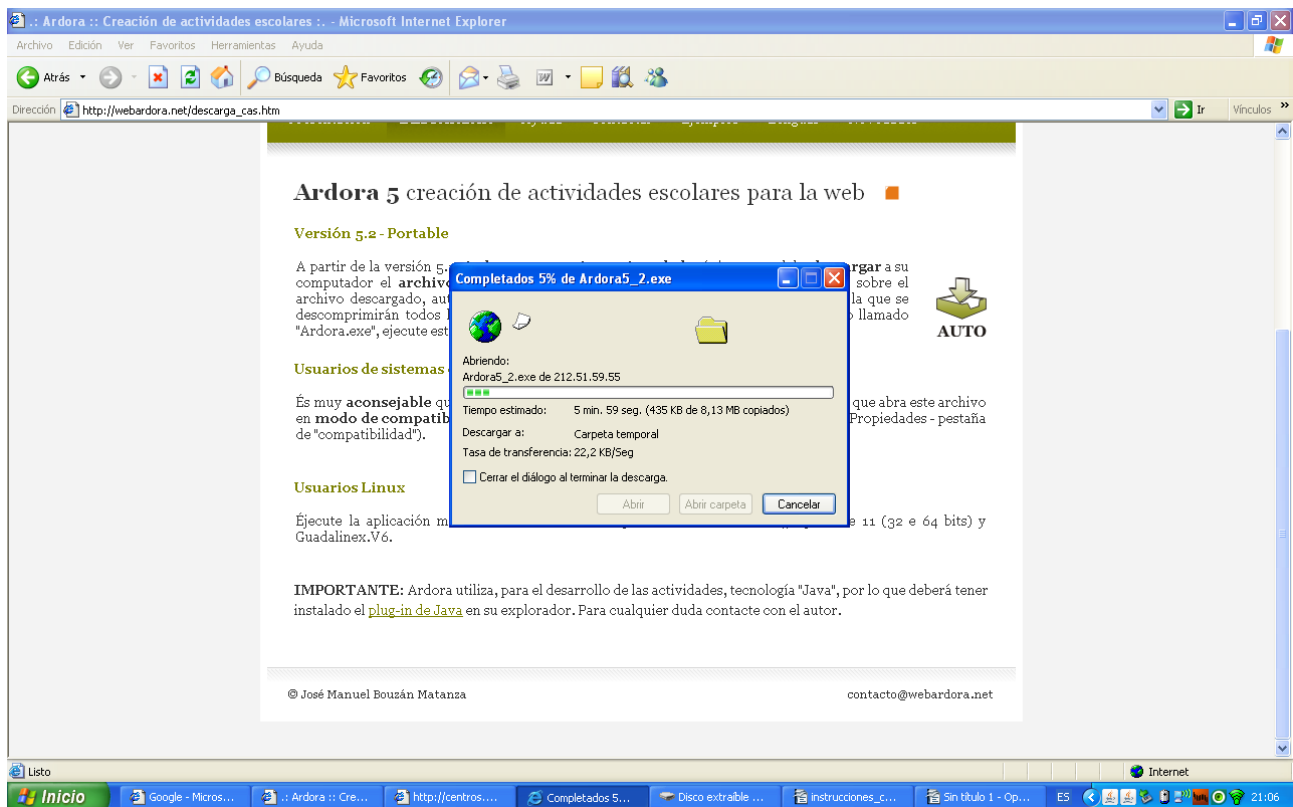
.: Ardora :: Creación de actividades escolares :. - Microsoft Internet Explorer

Archivo Edición Ver Favoritos Herramientas Ayuda

Atrás Búsqueda Favoritos

Dirección http://webardora.net/descarga_cas.htm Ir Vínculos

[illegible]

Ardora 5 creación de actividades escolares para la web

Versión 5.2 - Portable

A partir de la versión 5.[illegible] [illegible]rgar a su computador el archivo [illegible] sobre el archivo descargado, aut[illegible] la que se descomprimirán todos l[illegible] llamado "Ardora.exe", ejecute est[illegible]

AUTO

Usuarios de sistemas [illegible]

És muy aconsejable qu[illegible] que abra este archivo en modo de compatib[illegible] Propiedades - pestaña de "compatibilidad").

Usuarios Linux

Éjecute la aplicación m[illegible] 11 (32 e 64 bits) y Guadalinex.V6.

IMPORTANTE: Ardora utiliza, para el desarrollo de las actividades, tecnología "Java", por lo que deberá tener instalado el plug-in de Java en su explorador. Para cualquier duda contacte con el autor.

© José Manuel Bouzán Matanza

contacto@webardora.net

Completados 5% de Ardora5_2.exe

Abriendo:
Ardora5_2.exe de 212.51.59.55

Tiempo estimado: 5 min. 59 seg. (435 KB de 8,13 MB copiados)
Descargar a: Carpeta temporal
Tasa de transferencia: 22,2 KB/Seg

Cerrar el diálogo al terminar la descarga.

Abrir Abrir carpeta Cancelar

Listo

Internet

Inicio Google - Micros... .: Ardora :: Cre... http://centros.... Completados 5... Disco extraíble ... instrucciones_c... Sin título 1 - Op... ES 21:06